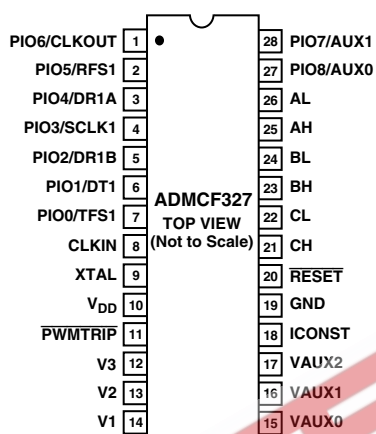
| Pin name | Pin | Pin | Pin name |
|---|---|---|---|
| PIO6/CLKOUT | 1 | 28 | PIO7/AUX1 |
| PIO5/RFS1 | 2 | 27 | PIO8/AUX0 |
| PIO4/DR1A | 3 | 26 | AL |
| PIO3/SCLK1 | 4 | 25 | AH |
| PIO2/DR1B | 5 | 24 | BL |
| PIO1/DT1 | 6 | 23 | BH |
| PIO0/TFS1 | 7 | 22 | CL |
| CLKIN | 8 | 21 | CH |
| XTAL | 9 | 20 | $\overline{RESET}$ |
| $V_{DD}$ | 10 | 19 | GND |
| $\overline{PWMTRIP}$ | 11 | 18 | ICONST |
| V3 | 12 | 17 | VAUX2 |
| V2 | 13 | 16 | VAUX1 |
| V1 | 14 | 15 | VAUX0 |

ADMCF327
TOP VIEW
(Not to Scale)